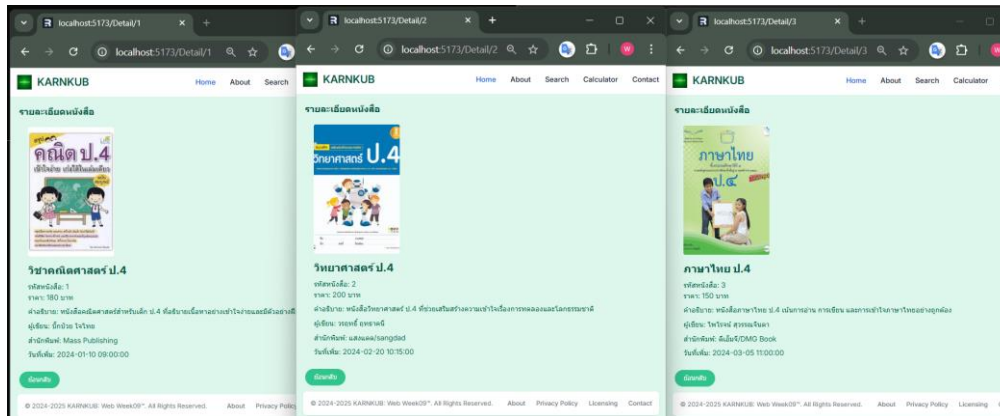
localhost:5173/Detail/1

localhost:5173/Detail/1

KARNKUB

Home About Search

รายละเอียดหนังสือ

คณิต ป.4

วิชาคณิตศาสตร์ ป.4

รหัสหนังสือ: 1

ราคา: 180 บาท

คำอธิบาย: หนังสือคณิตศาสตร์สำหรับเด็ก ป.4 ที่อธิบายเนื้อหาอย่างเข้าใจง่ายและมีตัวอย่างมี

ผู้เขียน: นักบ้าน ใจใหญ่

สำนักพิมพ์: Mass Publishing

วันที่เพิ่ม: 2024-01-10 09:00:00

ย้อนกลับ

© 2024-2025 KARNKUB: Web Week09™. All Rights Reserved. About Privacy Policy

localhost:5173/Detail/2

localhost:5173/Detail/2

KARNKUB

Home About Search Calculator Contact

รายละเอียดหนังสือ

วิทยาศาสตร์ ป.4

วิทยาศาสตร์ ป.4

รหัสหนังสือ: 2

ราคา: 200 บาท

คำอธิบาย: หนังสือวิทยาศาสตร์ ป.4 ที่ช่วยเสริมสร้างความเข้าใจเรื่องการทดลองและโลกธรรมชาติ

ผู้เขียน: วรยุทธ์ ยุทธาดนี

สำนักพิมพ์: แสงแดด/sangdad

วันที่เพิ่ม: 2024-02-20 10:15:00

ย้อนกลับ

© 2024-2025 KARNKUB: Web Week09™. All Rights Reserved. About Privacy Policy Licensing Contact

localhost:5173/Detail/3

localhost:5173/Detail/3

KARNKUB

Home About Search Calculator

รายละเอียดหนังสือ

ภาษาไทย ป.๔

ภาษาไทย ป.4

รหัสหนังสือ: 3

ราคา: 150 บาท

คำอธิบาย: หนังสือภาษาไทย ป.4 เน้นการอ่าน การเขียน และการเข้าใจภาษาไทยอย่างถูกต้อง

ผู้เขียน: ไพโรจน์ สุวรรณจินดา

สำนักพิมพ์: ดีเอ็มจี/DMG Book

วันที่เพิ่ม: 2024-03-05 11:00:00

ย้อนกลับ

© 2024-2025 KARNKUB: Web Week09™. All Rights Reserved. About Privacy Policy Licensing